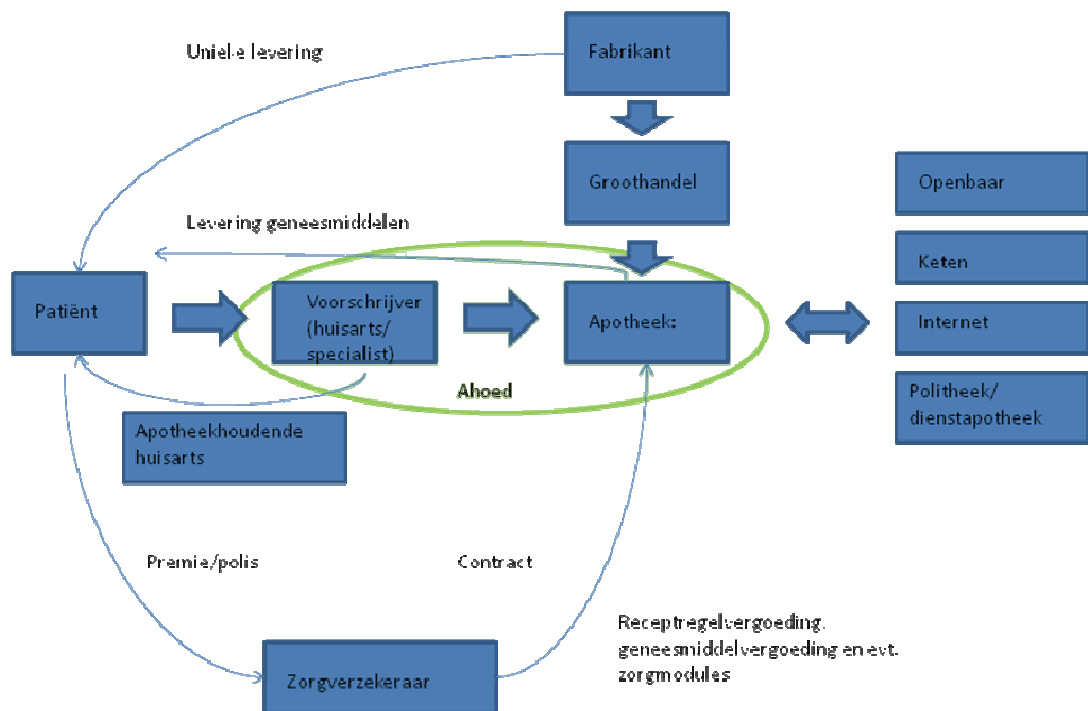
Uniele levering

Fabrikant

Groothandel

Openbaar

Levering geneesmiddelen

Keten

Patiënt

Voorschrijver (huisarts/ specialist)

Apotheek

Internet

Ahoed

Politheek/ dienstapotheek

Apotheekhoudende huisarts

Premie/polis

Contract

Receptregelvergoeding, geneesmiddelvergoeding en evt. zorgmodules

Zorgverzekeraar